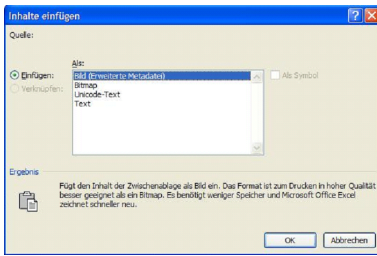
Inhalte einfügen

Quelle:

Als:

Einfügen:

Verknüpfen:

Bild (Erweiterte Metadatei)
Bitmap
Unicode-Text
Text

Als Symbol

Ergebnis

Fügt den Inhalt der Zwischenablage als Bild ein. Das Format ist zum Drucken in hoher Qualität besser geeignet als ein Bitmap. Es benötigt weniger Speicher und Microsoft Office Excel zeichnet schneller neu.

OK

Abbrechen